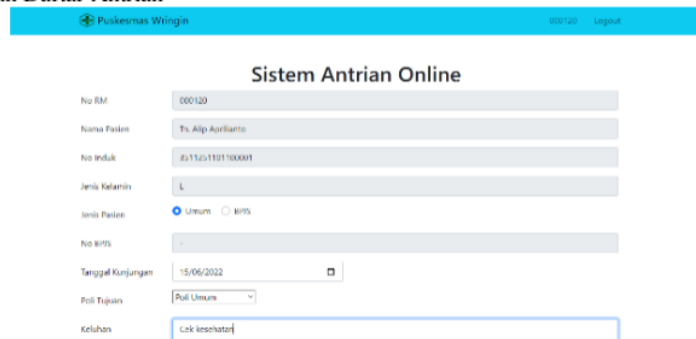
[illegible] Daftar Antrian

Puskesmas Wringin

000120 Logout

Sistem Antrian Online

No RM 000120

Nama Pasien Tn. Alip Aprilianto

No Induk 3511251101100001

Jenis Kelamin L

Jenis Pasien Umum BPJS

No BPJS -

Tanggal Kunjungan 15/06/2022

Poli Tujuan Poli Umum

Keluhan Cek kesehatan